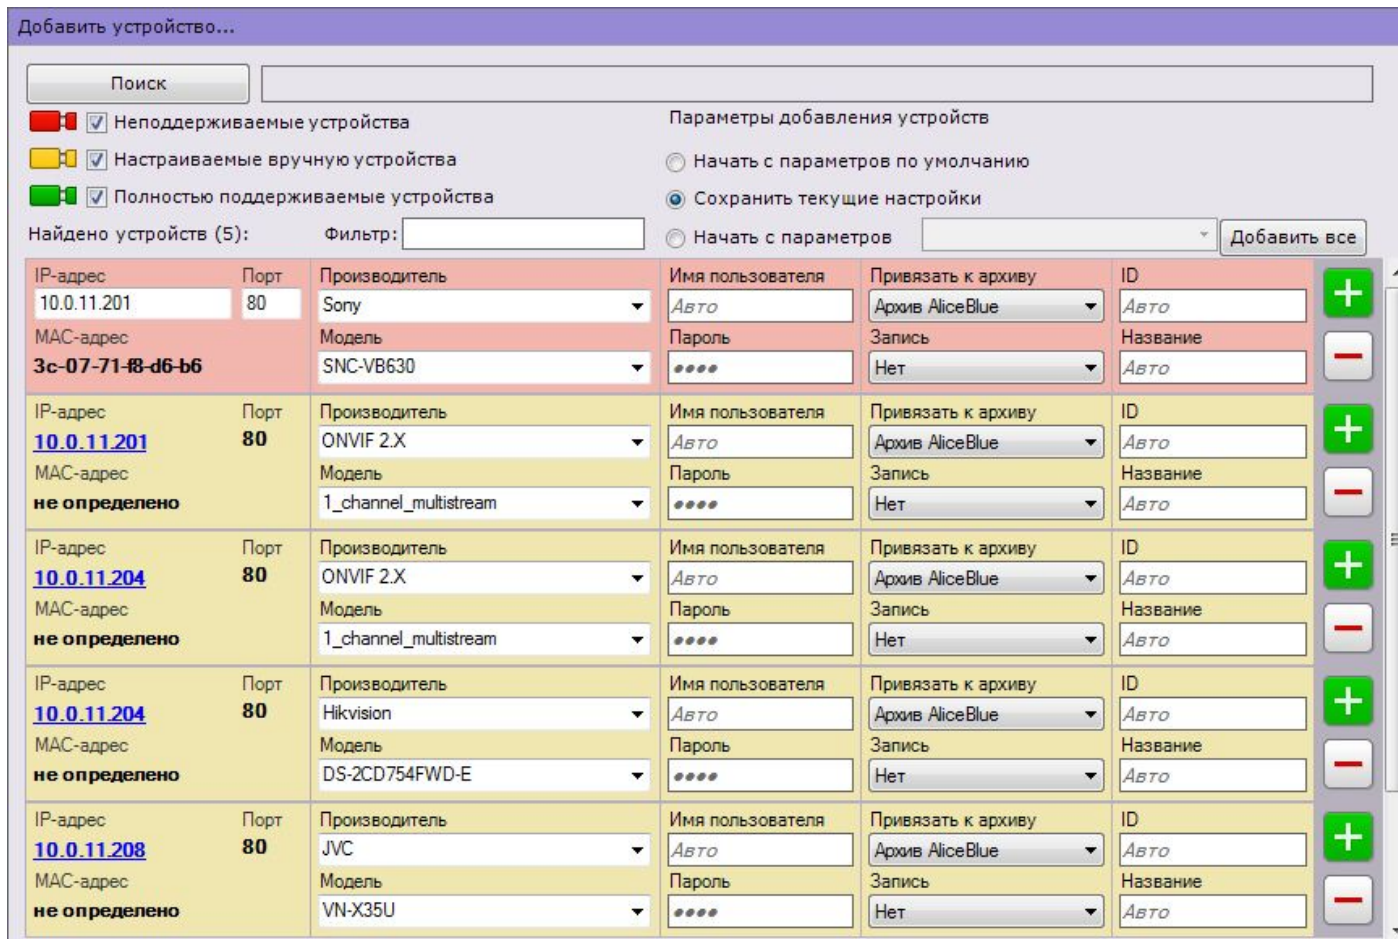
Добавить устройство...

Поиск

Неподдерживаемые устройства

Настраиваемые вручную устройства

Полностью поддерживаемые устройства

Параметры добавления устройств

Начать с параметров по умолчанию

Сохранить текущие настройки

Начать с параметров

Добавить все

Найдено устройств (5): Фильтр:

| IP-адрес | Порт | Производитель | Имя пользователя | Привязать к архиву | ID |
|---|---|---|---|---|---|
| 10.0.11.201 | 80 | Sony | Авто | Архив AliceBlue | Авто |
| MAC-адрес | | Модель | Пароль | Запись | Название |
| 3c-07-71-f8-d6-b6 | | SNC-VB630 | •••• | Нет | Авто |
| IP-адрес | Порт | Производитель | Имя пользователя | Привязать к архиву | ID |
| 10.0.11.201 | 80 | ONVIF 2.X | Авто | Архив AliceBlue | Авто |
| MAC-адрес | | Модель | Пароль | Запись | Название |
| не определено | | 1_channel_multistream | •••• | Нет | Авто |
| IP-адрес | Порт | Производитель | Имя пользователя | Привязать к архиву | ID |
| 10.0.11.204 | 80 | ONVIF 2.X | Авто | Архив AliceBlue | Авто |
| MAC-адрес | | Модель | Пароль | Запись | Название |
| не определено | | 1_channel_multistream | •••• | Нет | Авто |
| IP-адрес | Порт | Производитель | Имя пользователя | Привязать к архиву | ID |
| 10.0.11.204 | 80 | Hikvision | Авто | Архив AliceBlue | Авто |
| MAC-адрес | | Модель | Пароль | Запись | Название |
| не определено | | DS-2CD754FWD-E | •••• | Нет | Авто |
| IP-адрес | Порт | Производитель | Имя пользователя | Привязать к архиву | ID |
| 10.0.11.208 | 80 | JVC | Авто | Архив AliceBlue | Авто |
| MAC-адрес | | Модель | Пароль | Запись | Название |
| не определено | | VN-X35U | •••• | Нет | Авто |